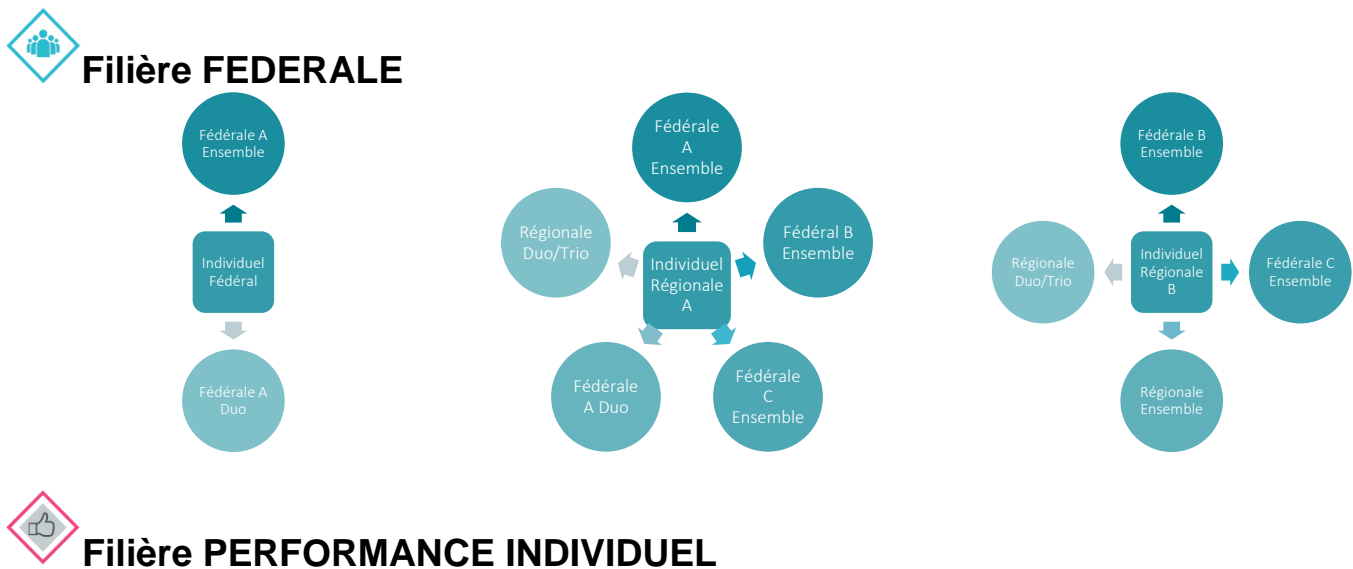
Filière FEDERALE

Fédérale A Ensemble

Individuel Fédéral

Fédérale A Duo

Fédérale A Ensemble

Régionale Duo/Trio

Individuel Régionale A

Fédéral B Ensemble

Fédérale A Duo

Fédérale C Ensemble

Fédérale B Ensemble

Régionale Duo/Trio

Individuel Régionale B

Fédérale C Ensemble

Régionale Ensemble

Filière PERFORMANCE INDIVIDUEL